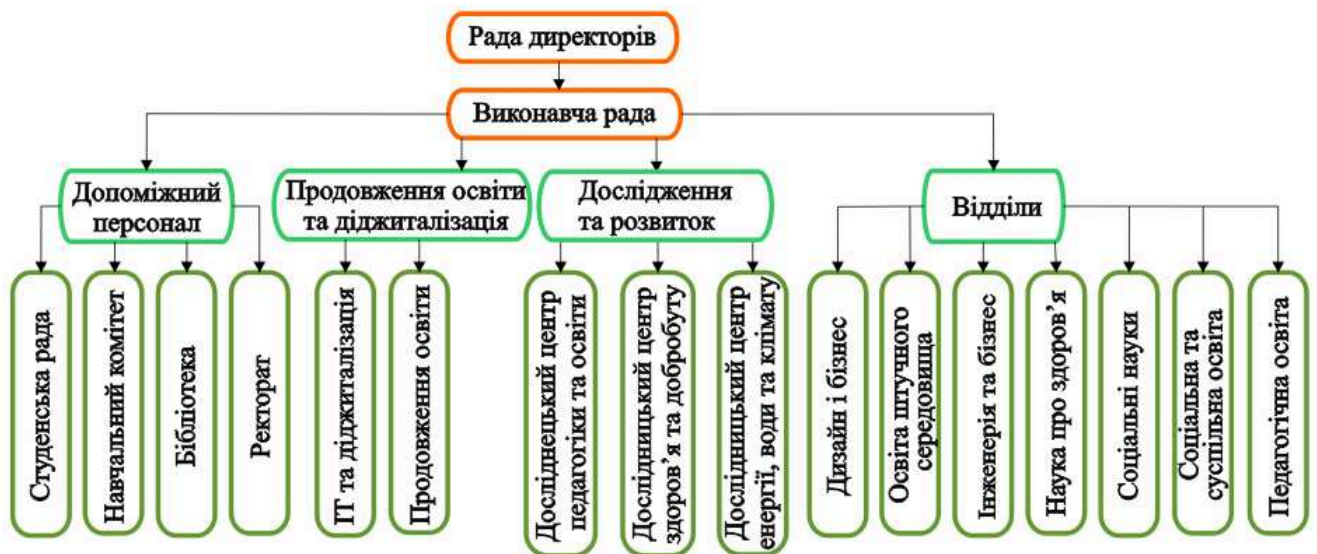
Рада директорів

Виконавча рада

Допоміжний персонал

Продовження освіти та діджиталізація

Дослідження та розвиток

Відділи

Студенська рада

Навчальний комітет

Бібліотека

Ректорат

ІТ та діджиталізація

Продовження освіти

Дослідецький центр педагогіки та освіти

Дослідницький центр здоров'я та добробуту

Дослідницький центр енергії, води та клімату

Дизайн і бізнес

Освіта штучного середовища

Інженерія та бізнес

Наука про здоров'я

Соціальні науки

Соціальна та суспільна освіта

Педагогічна освіта